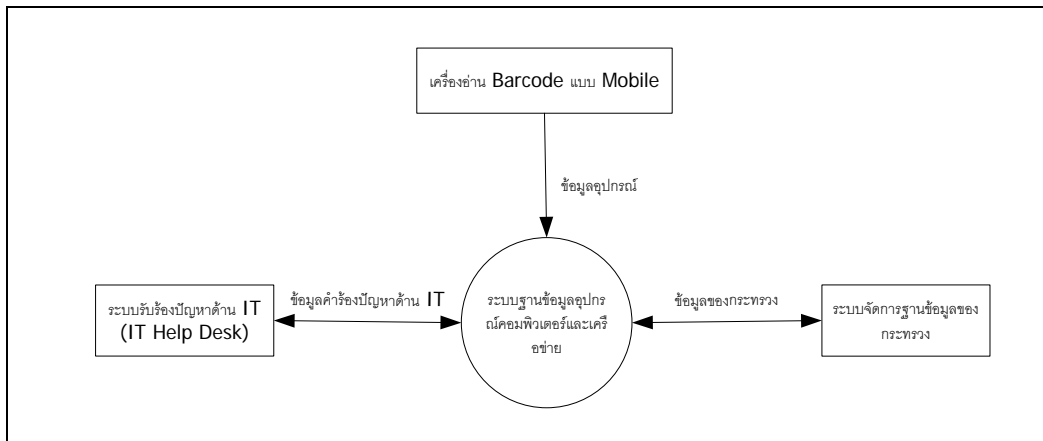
เครื่องอ่าน Barcode แบบ Mobile

ข้อมูลอุปกรณ์

ระบบรับร้องปัญหาด้าน IT (IT Help Desk)

ข้อมูลคำร้องปัญหาด้าน IT

ระบบฐานข้อมูลอุปกรณ์คอมพิวเตอร์และเครือข่าย

ข้อมูลของกระทรวง

ระบบจัดการฐานข้อมูลของกระทรวง